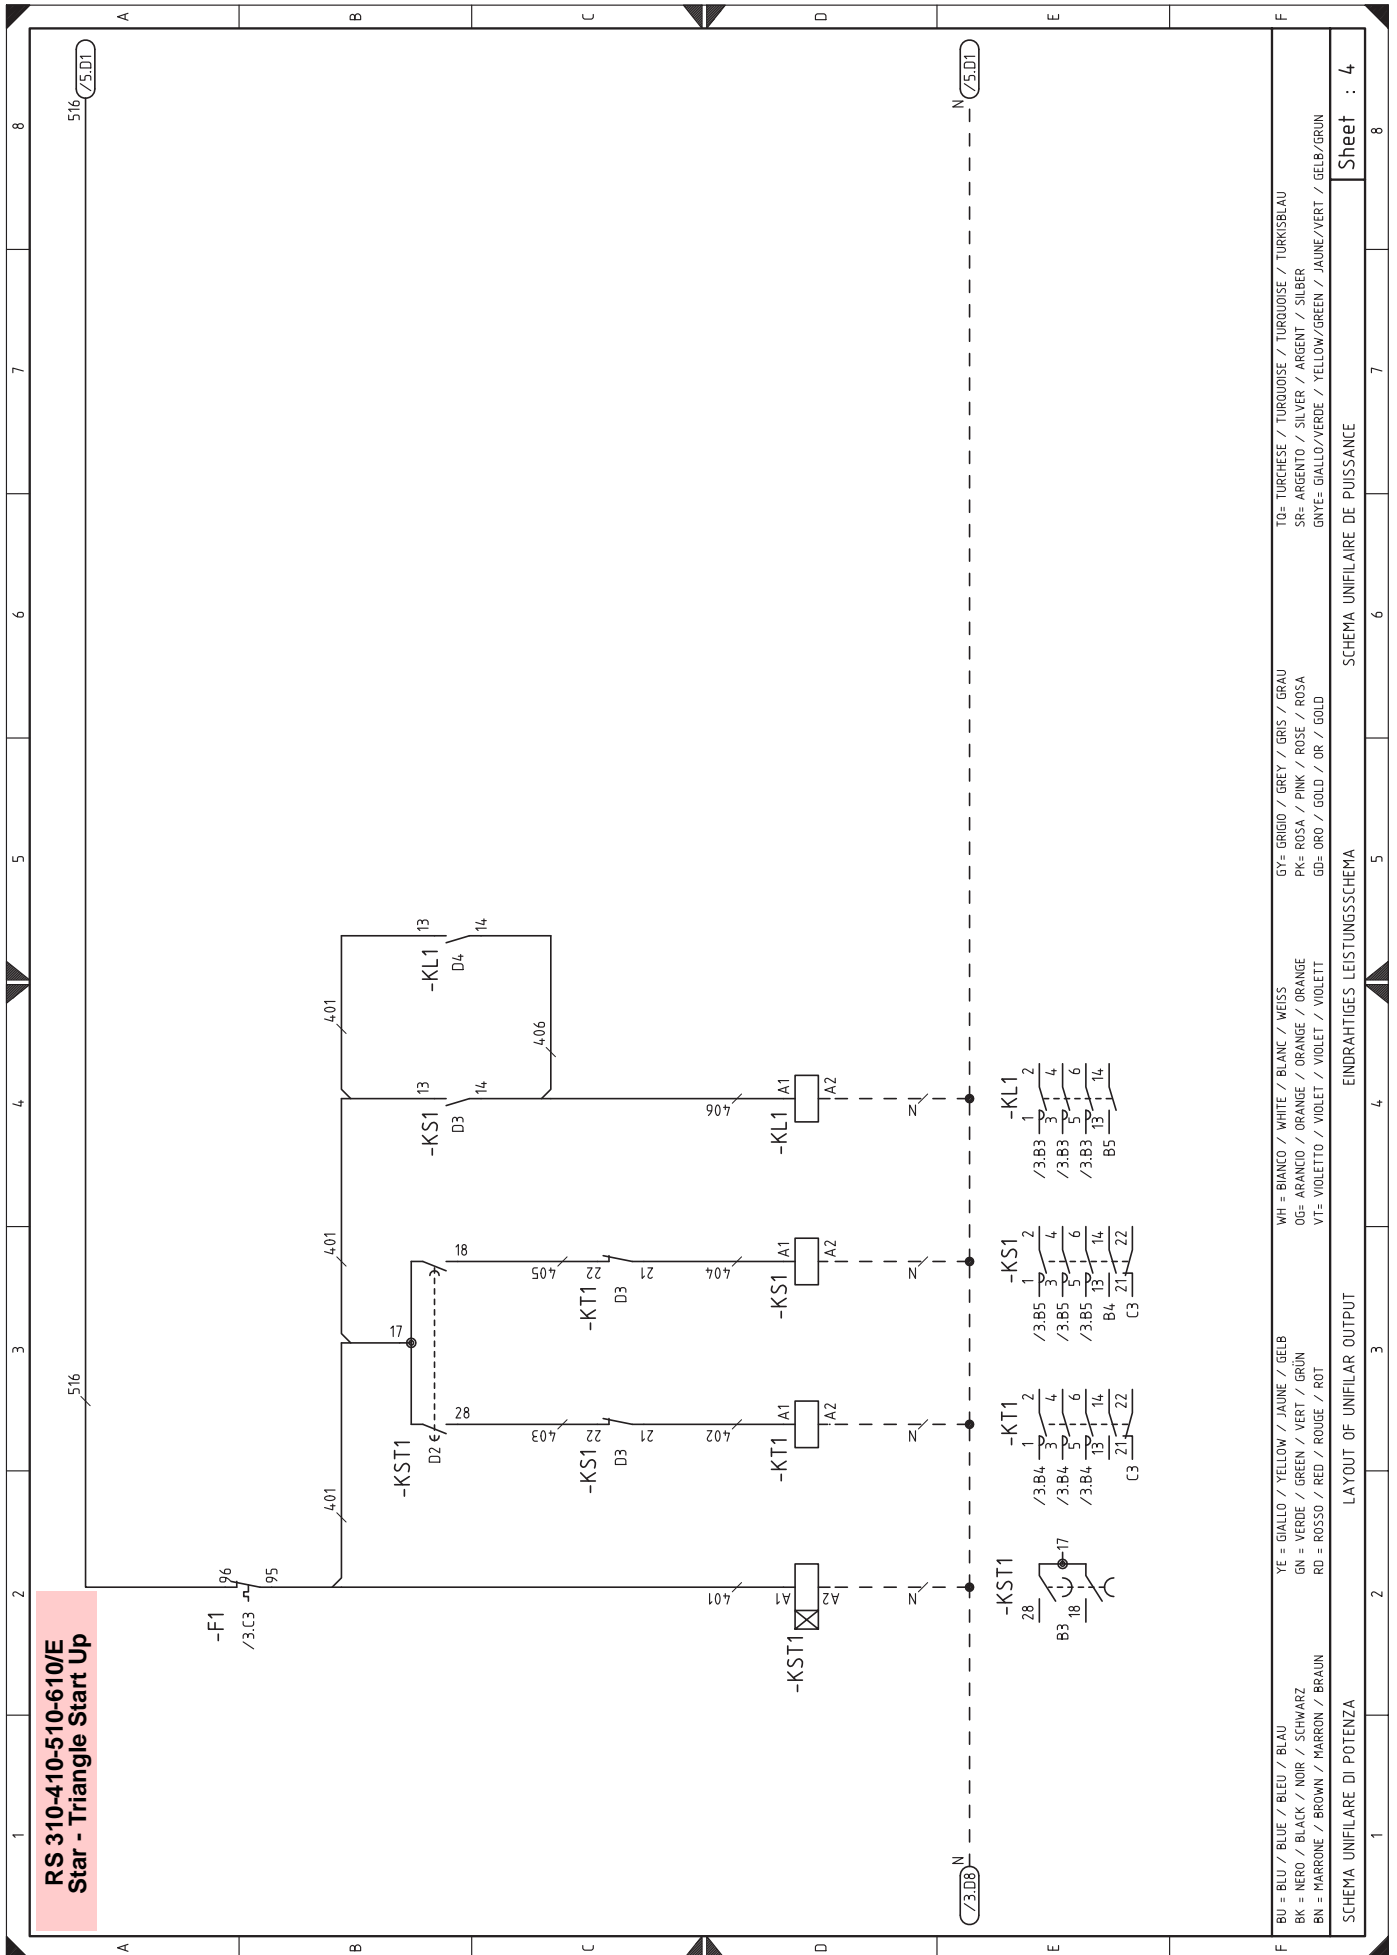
RS 310-410-510-610/E
Star - Triangle Start Up

A B C D E F
1 2 3 4 5 6 7 8

516 /5.D1
N /5.D1
N /3.D8

-F1
/3.C3
96 95
516
401
401
401
401
17
-KST1
D2
28
18
-KS1
D3
13 14
-KL1
D4
13 14
406
-KS1
D3
22 21
403
-KT1
D3
22 21
405
402
404
406
-KST1
A1 A2
-KT1
A1 A2
-KS1
A1 A2
-KL1
A1 A2
N N N N

-KST1
28
B3 18
17

-KT1
1 2
3 4
5 6
13 14
21 22
/3.B4
/3.B4
/3.B4
C3

-KS1
1 2
3 4
5 6
13 14
21 22
/3.B5
/3.B5
/3.B5
B4
C3

-KL1
1 2
3 4
5 6
13 14
/3.B3
/3.B3
/3.B3
B5

BU = BLU / BLUE / BLEU / BLAU
BK = NERO / BLACK / NOIR / SCHWARZ
BN = MARRONE / BROWN / MARRON / BRAUN
YE = GIALLO / YELLOW / JAUNE / GELB
GN = VERDE / GREEN / VERT / GRÜN
RD = ROSSO / RED / ROUGE / ROT
WH = BIANCO / WHITE / BLANC / WEISS
OG= ARANCIO / ORANGE / ORANGE / ORANGE
VT= VIOLETTO / VIOLET / VIOLET / VIOLETT
GY= GRIGIO / GREY / GRIS / GRAU
PK= ROSA / PINK / ROSE / ROSA
GD= ORO / GOLD / OR / GOLD
TQ= TURCHESE / TURQUOISE / TURQUOISE / TURKISBLAU
SR= ARGENTO / SILVER / ARGENT / SILBER
GNYE= GIALLO/VERDE / YELLOW/GREEN / JAUNE/VERT / GELB/GRUN

SCHEMA UNIFILARE DI POTENZA
LAYOUT OF UNIFILAR OUTPUT
EINDRAHTIGES LEISTUNGSSCHEMA
SCHEMA UNIFILAIRE DE PUISSANCE
Sheet : 4